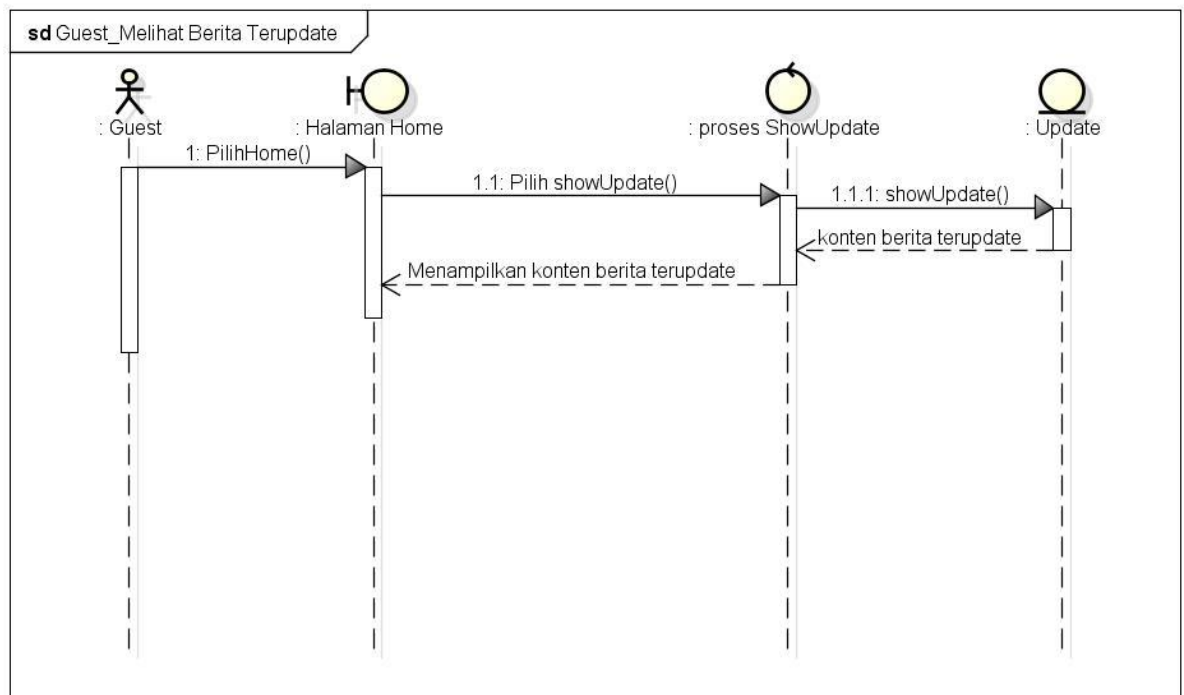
sd Guest_Melihat Berita Terupdate

: Guest

: Halaman Home

: proses ShowUpdate

: Update

1: PilihHome()

1.1: Pilih showUpdate()

1.1.1: showUpdate()

konten berita terupdate

Menampilkan konten berita terupdate